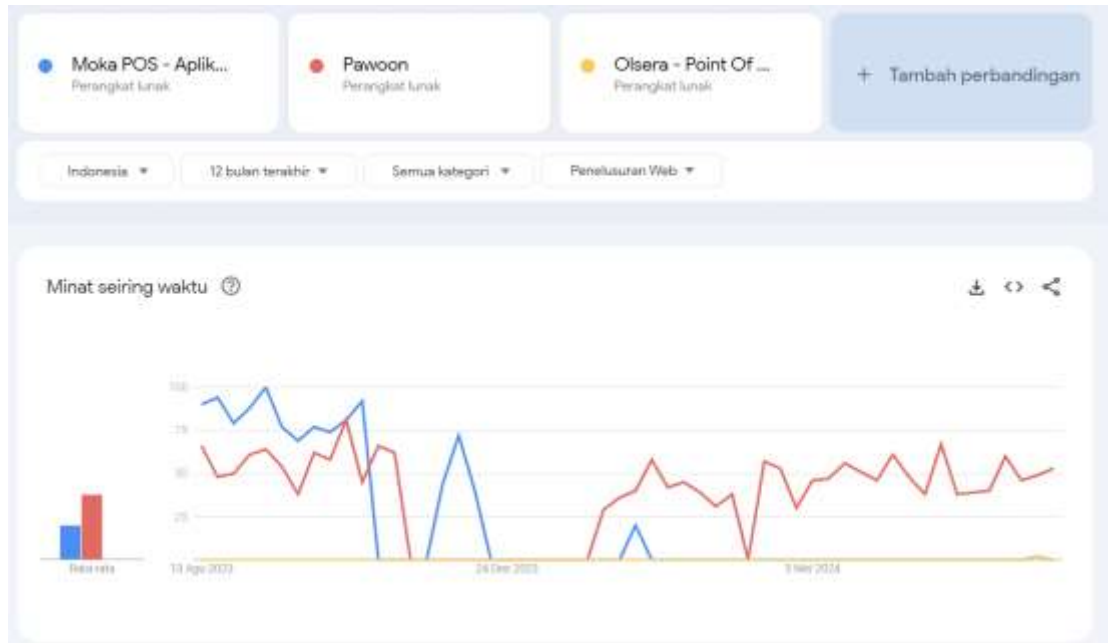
Moka POS - Aplik...
Perangkat lunak

Pawoon
Perangkat lunak

Olsera - Point Of ...
Perangkat lunak

+ Tambah perbandingan

Indonesia ▾

12 bulan terakhir ▾

Semua kategori ▾

Penelusuran Web ▾

Minat seiring waktu

100

75

50

25

Rata-rata

13 Agu 2023

24 Des 2023

5 Mei 2024